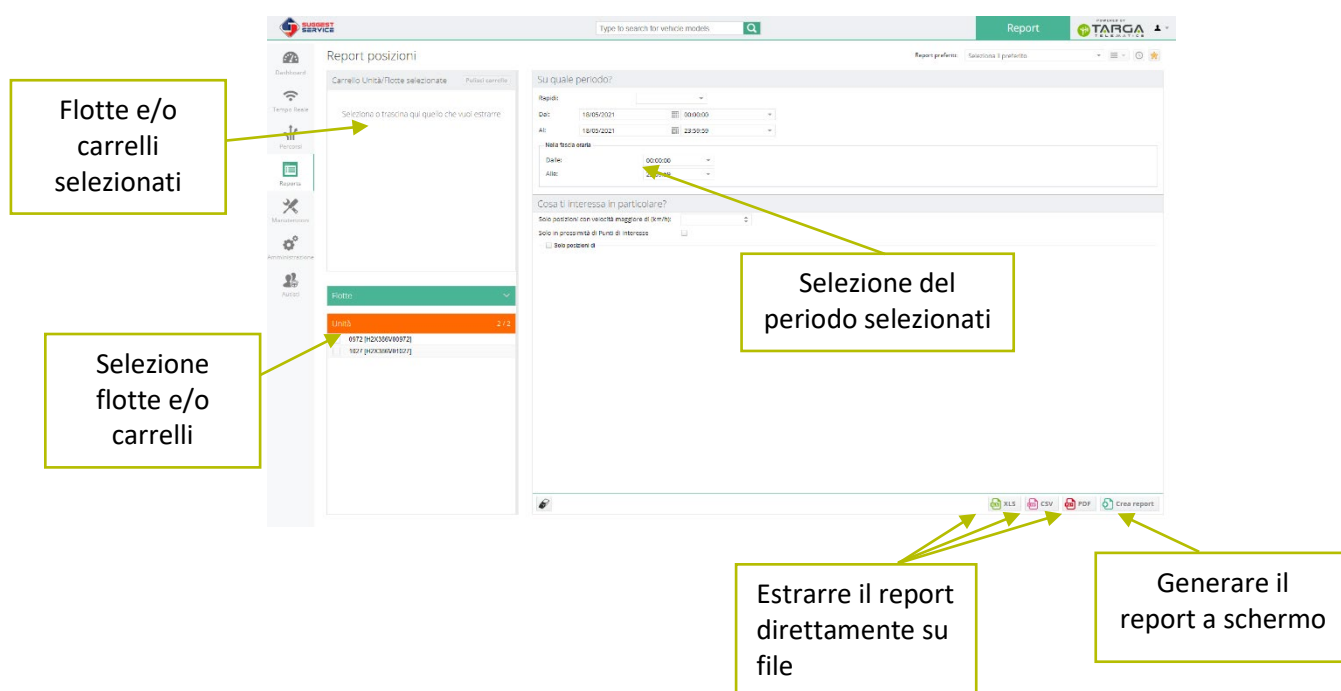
SUGGEST SERVICE

Type to search for vehicle models

Report

POWERED BY TARGA TELEMATICS

Dashboard

Targa Isaac

Percorsi

Reporting

Manutenzione

Amministrazione

Account

Report posizioni

Report preferiti: Seleziona il preferito

Carrello Unità/Flotte selezionate

Pulisci carrello

Seleziona o trascina qui quello che vuoi estrarre

Flotte

Unità 2 / 2

0972 [H2X300V00972]

1027 [H2X300V01027]

Su quale periodo?

Rapidi:

Dal: 18/05/2021 00:00:00

Al: 18/05/2021 23:59:59

Nella fascia oraria

Dalle: 00:00:00

Alle: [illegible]

Cosa ti interessa in particolare?

Solo posizioni con velocità maggiore di (km/h):

Solo in prossimità di Punti di Interesse

Solo posizioni di

XLS

CSV

PDF

Crea report

Flotte e/o carrelli selezionati

Selezione flotte e/o carrelli

Selezione del periodo selezionati

Estrarre il report direttamente su file

Generare il report a schermo